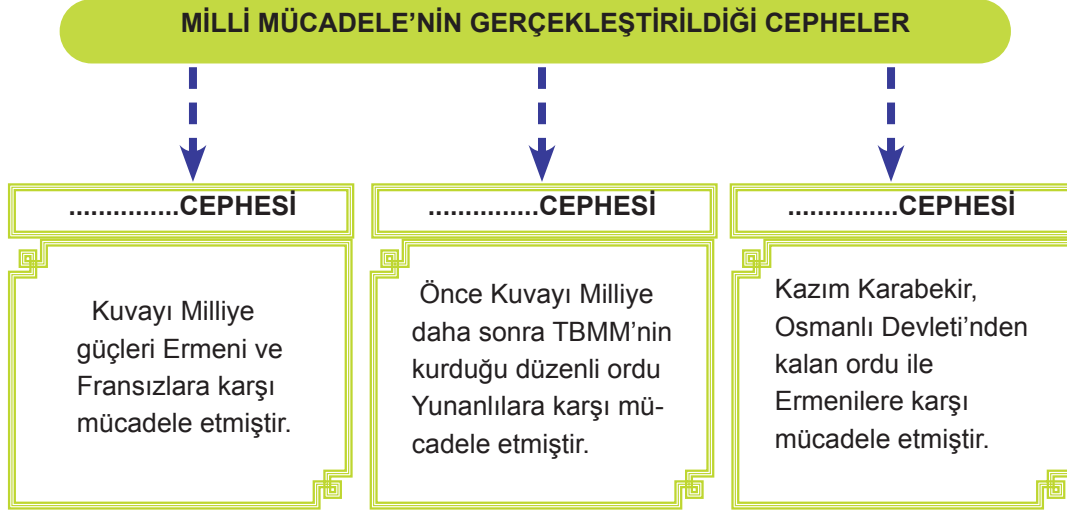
MİLLİ MÜCADELE'NİN GERÇEKLEŞTİRİLDİĞİ CEPHELER

..............CEPHESİ

Kuvayı Milliye güçleri Ermeni ve Fransızlara karşı mücadele etmiştir.

..............CEPHESİ

Önce Kuvayı Milliye daha sonra TBMM'nin kurduğu düzenli ordu Yunanlılara karşı mücadele etmiştir.

..............CEPHESİ

Kazım Karabekir, Osmanlı Devleti'nden kalan ordu ile Ermenilere karşı mücadele etmiştir.